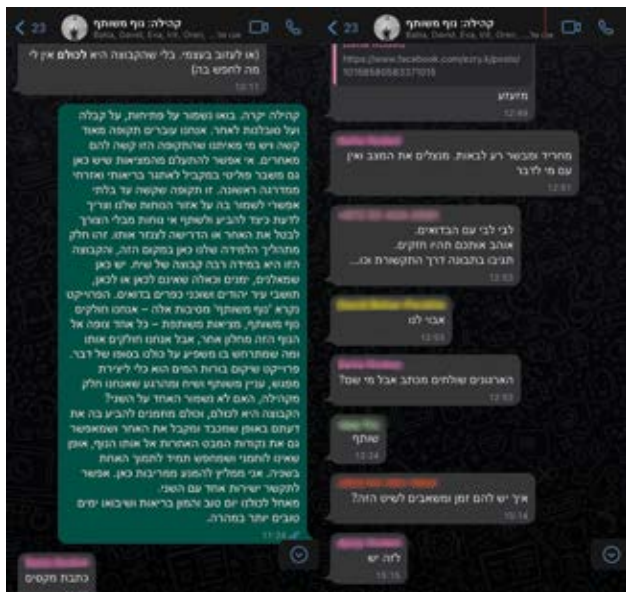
23 קהילה: נוף משותף
Batia, David, Eva, ...

(או לעזוב בעצמי. בלי שהקבוצה היא לכולם אין לי מה לחפש בה)
10:11

קהילה יקרה, בואו נשמור על פתיחות, על קבלה ועל סובלנות לאחר. אנחנו עוברים תקופה מאוד קשה ויש מי שאיתנו שהתקופה הזו קשה להם מאחרים. אי אפשר להתעלם מהמציאות שיש כאן גם משבר פוליטי במקביל לאחר בריאותי ואזרחי מדרגה ראשונה. זו תקופה קשה עד בלתי אפשרי לשמור בה על אור ההיות שלנו וצריך לדעת כיצד להביע ולשתף את נותות מכלי הצורך לבטל את האחר או הדרישה לצנזר אותו. זהו חלק מהכולל הלמידה שלנו כאן במקום הזה, והקבוצה הזו היא במידה רבה קבוצה של שיח. יש כאן שמאלנים, ימנים ואלה שאינם לכאן או לכאן, תושבי עיר יהודים ושכני כפרים בדואים. הפרויקט נקרא 'נוף משותף' מסיבות אלה – אנחנו חולקים נוף משותף, מציאות משותפת – כל אחד צופה אל הנוף הזה מחלון אחר, אבל אנחנו חולקים אותו ומה שמתרחש בו משפיע על כולנו באופן של דבר. פרויקט שקם בזכות הנחום הוא כלי ליצירת מפגש, עניין משותף ושיח ומהרגע שאנחנו חולק מקהילה, האם לא נשמור האחד על השני? הקבוצה היא לכולם, וכולם מוזמנים להביע בה את דעתם באופן שמכבד ומקבל את האחר ושאפשר גם את נקודות המבט האחרות אל אותו הנוף, אופן שאינו לוחמני ושמפשר תמיד להמשך האחוה בשכה. אני ממליץ להמנע מהריבות כאן. אפשר להקשר ישירות אחד עם השני.
מאחל לכולנו יום טוב ובריאות ושיבואו ימים טובים יותר במהרה.
11:24

כתבת מקסים

23 קהילה: נוף משותף
Batia, David, Eva, ...

https://www.facebook.com/story.php?story_fbid=10168840583371015
מזעזע
12:49

מחריד ומשבר רע לבאות. מנצלים את המצב ואין עם מי לדבר
12:51

לבי לבי עם הבדואים.
אוהב אותכם תהיו חזקים.
תגובו בתבונה דרך ההקשבות וכו...
12:53

אבוי לנו
12:55

הארגונים שולחים מכתב אבל מי שם?
12:55

שותף
13:34

איך יש להם זמן ומשאבים לשיט הזה??
15:14

להם יש
15:15